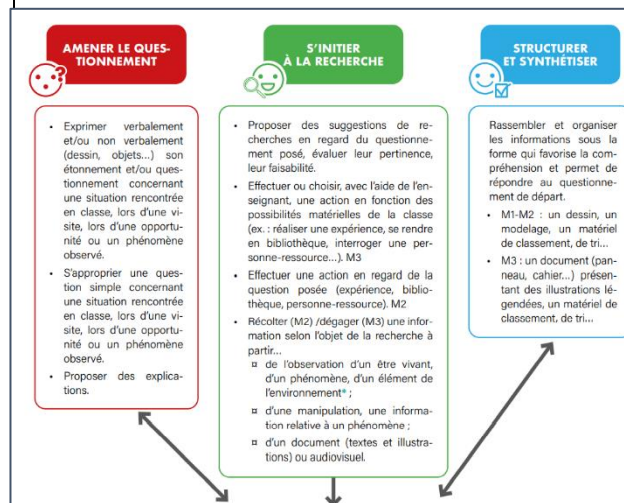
AMENER LE QUESTIONNEMENT

• Exprimer verbalement et/ou non verbalement (dessin, objets...) son étonnement et/ou questionnement concernant une situation rencontrée en classe, lors d'une visite, lors d'une opportunité ou un phénomène observé.

• S'approprier une question simple concernant une situation rencontrée en classe, lors d'une visite, lors d'une opportunité ou un phénomène observé.

• Proposer des explications.

S'INITIER À LA RECHERCHE

• Proposer des suggestions de recherches en regard du questionnement posé, évaluer leur pertinence, leur faisabilité.

• Effectuer ou choisir, avec l'aide de l'enseignant, une action en fonction des possibilités matérielles de la classe (ex. : réaliser une expérience, se rendre en bibliothèque, interroger une personne-ressource...). M3

• Effectuer une action en regard de la question posée (expérience, bibliothèque, personne-ressource). M2

• Récolter (M2) /dégager (M3) une information selon l'objet de la recherche à partir...

¤ de l'observation d'un être vivant, d'un phénomène, d'un élément de l'environnement* ;

¤ d'une manipulation, une information relative à un phénomène ;

¤ d'un document (textes et illustrations) ou audiovisuel.

STRUCTURER ET SYNTHÉTISER

Rassembler et organiser les informations sous la forme qui favorise la compréhension et permet de répondre au questionnement de départ.

• M1-M2 : un dessin, un modelage, un matériel de classement, de tri...

• M3 : un document (panneau, cahier...) présentant des illustrations légendées, un matériel de classement, de tri...